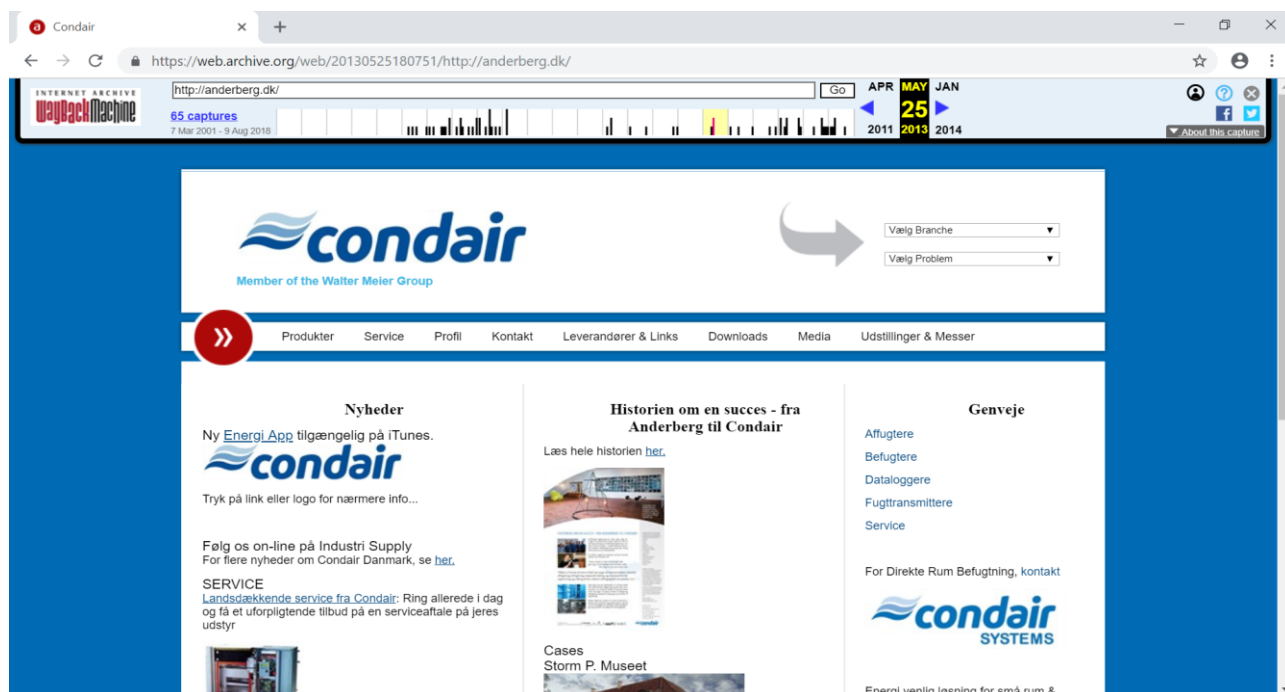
Condair

https://web.archive.org/web/20130525180751/http://anderberg.dk/

INTERNET ARCHIVE WayBackMachine

http://anderberg.dk/ Go

65 captures
7 Mar 2001 - 9 Aug 2018

APR MAY JAN
25
2011 2013 2014

About this capture

condair
Member of the Walter Meier Group

Vælg Branche
Vælg Problem

Produkter Service Profil Kontakt Leverandører & Links Downloads Media Udstillinger & Messer

Nyheder

Ny Energi App tilgængelig på iTunes.

condair

Tryk på link eller logo for nærmere info...

Følg os on-line på Industri Supply
For flere nyheder om Condair Danmark, se her.

SERVICE
Landsdækkende service fra Condair: Ring allerede i dag og få et uforpligtende tilbud på en serviceaftale på jeres udstyr

Historien om en succes - fra Anderberg til Condair

Læs hele historien her.

Cases
Storm P. Museet

Genveje

Affugtere
Befugtere
Dataloggere
Fugttransmittere
Service

For Direkte Rum Befugtning, kontakt

condair SYSTEMS

Energi venlig løsning for små rum &